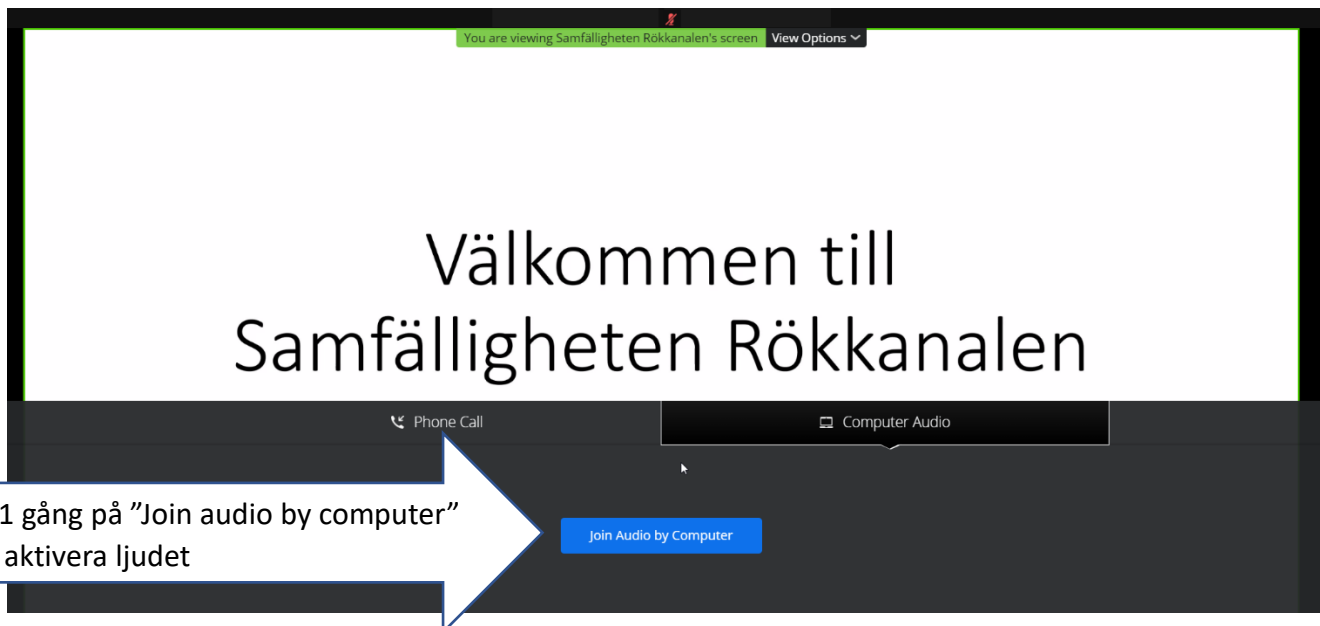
You are viewing Samfälligheten Rökkanalen's screen View Options

Välkommen till Samfälligheten Rökkanalen

Phone Call

Computer Audio

1 gång på ”Join audio by computer” aktivera ljudet

Join Audio by Computer